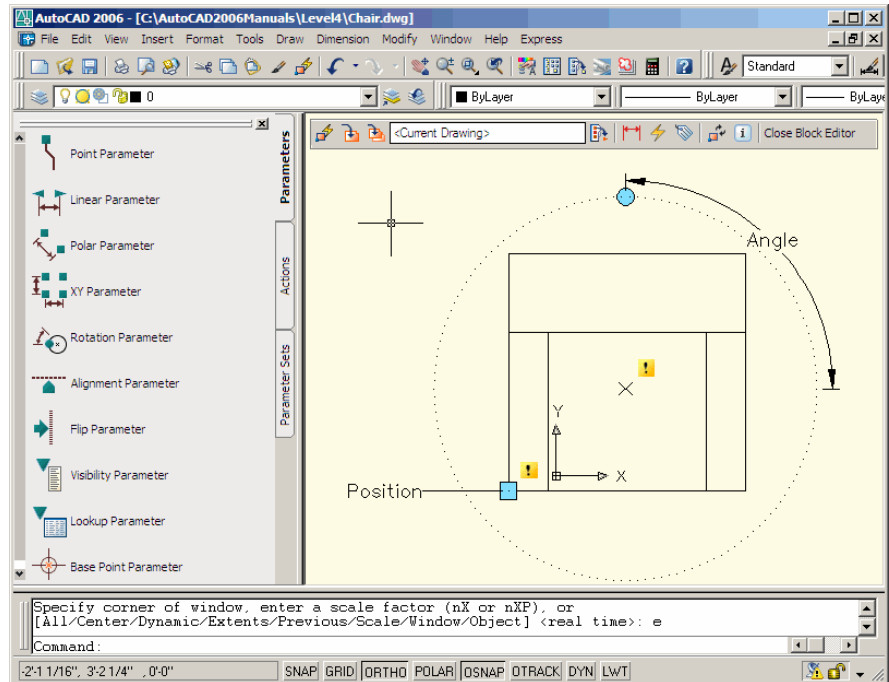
AutoCAD 2006 - [C:\AutoCAD2006Manuals\Level4\Chair.dwg]

File Edit View Insert Format Tools Draw Dimension Modify Window Help Express

Standard

0

ByLayer

ByLayer

ByLaye

Point Parameter

Linear Parameter

Polar Parameter

XY Parameter

Rotation Parameter

Alignment Parameter

Flip Parameter

Visibility Parameter

Lookup Parameter

Base Point Parameter

Parameters

Actions

Parameter Sets

<Current Drawing>

Close Block Editor

Angle

Y

X

Position

Specify corner of window, enter a scale factor (nX or nXP), or
[All/Center/Dynamic/Extents/Previous/Scale/Window/Object] <real time>: e

Command:

-2'-1 1/16", 3'-2 1/4" , 0'-0"

SNAP GRID ORTHO POLAR OSNAP OTRACK DYN LWT